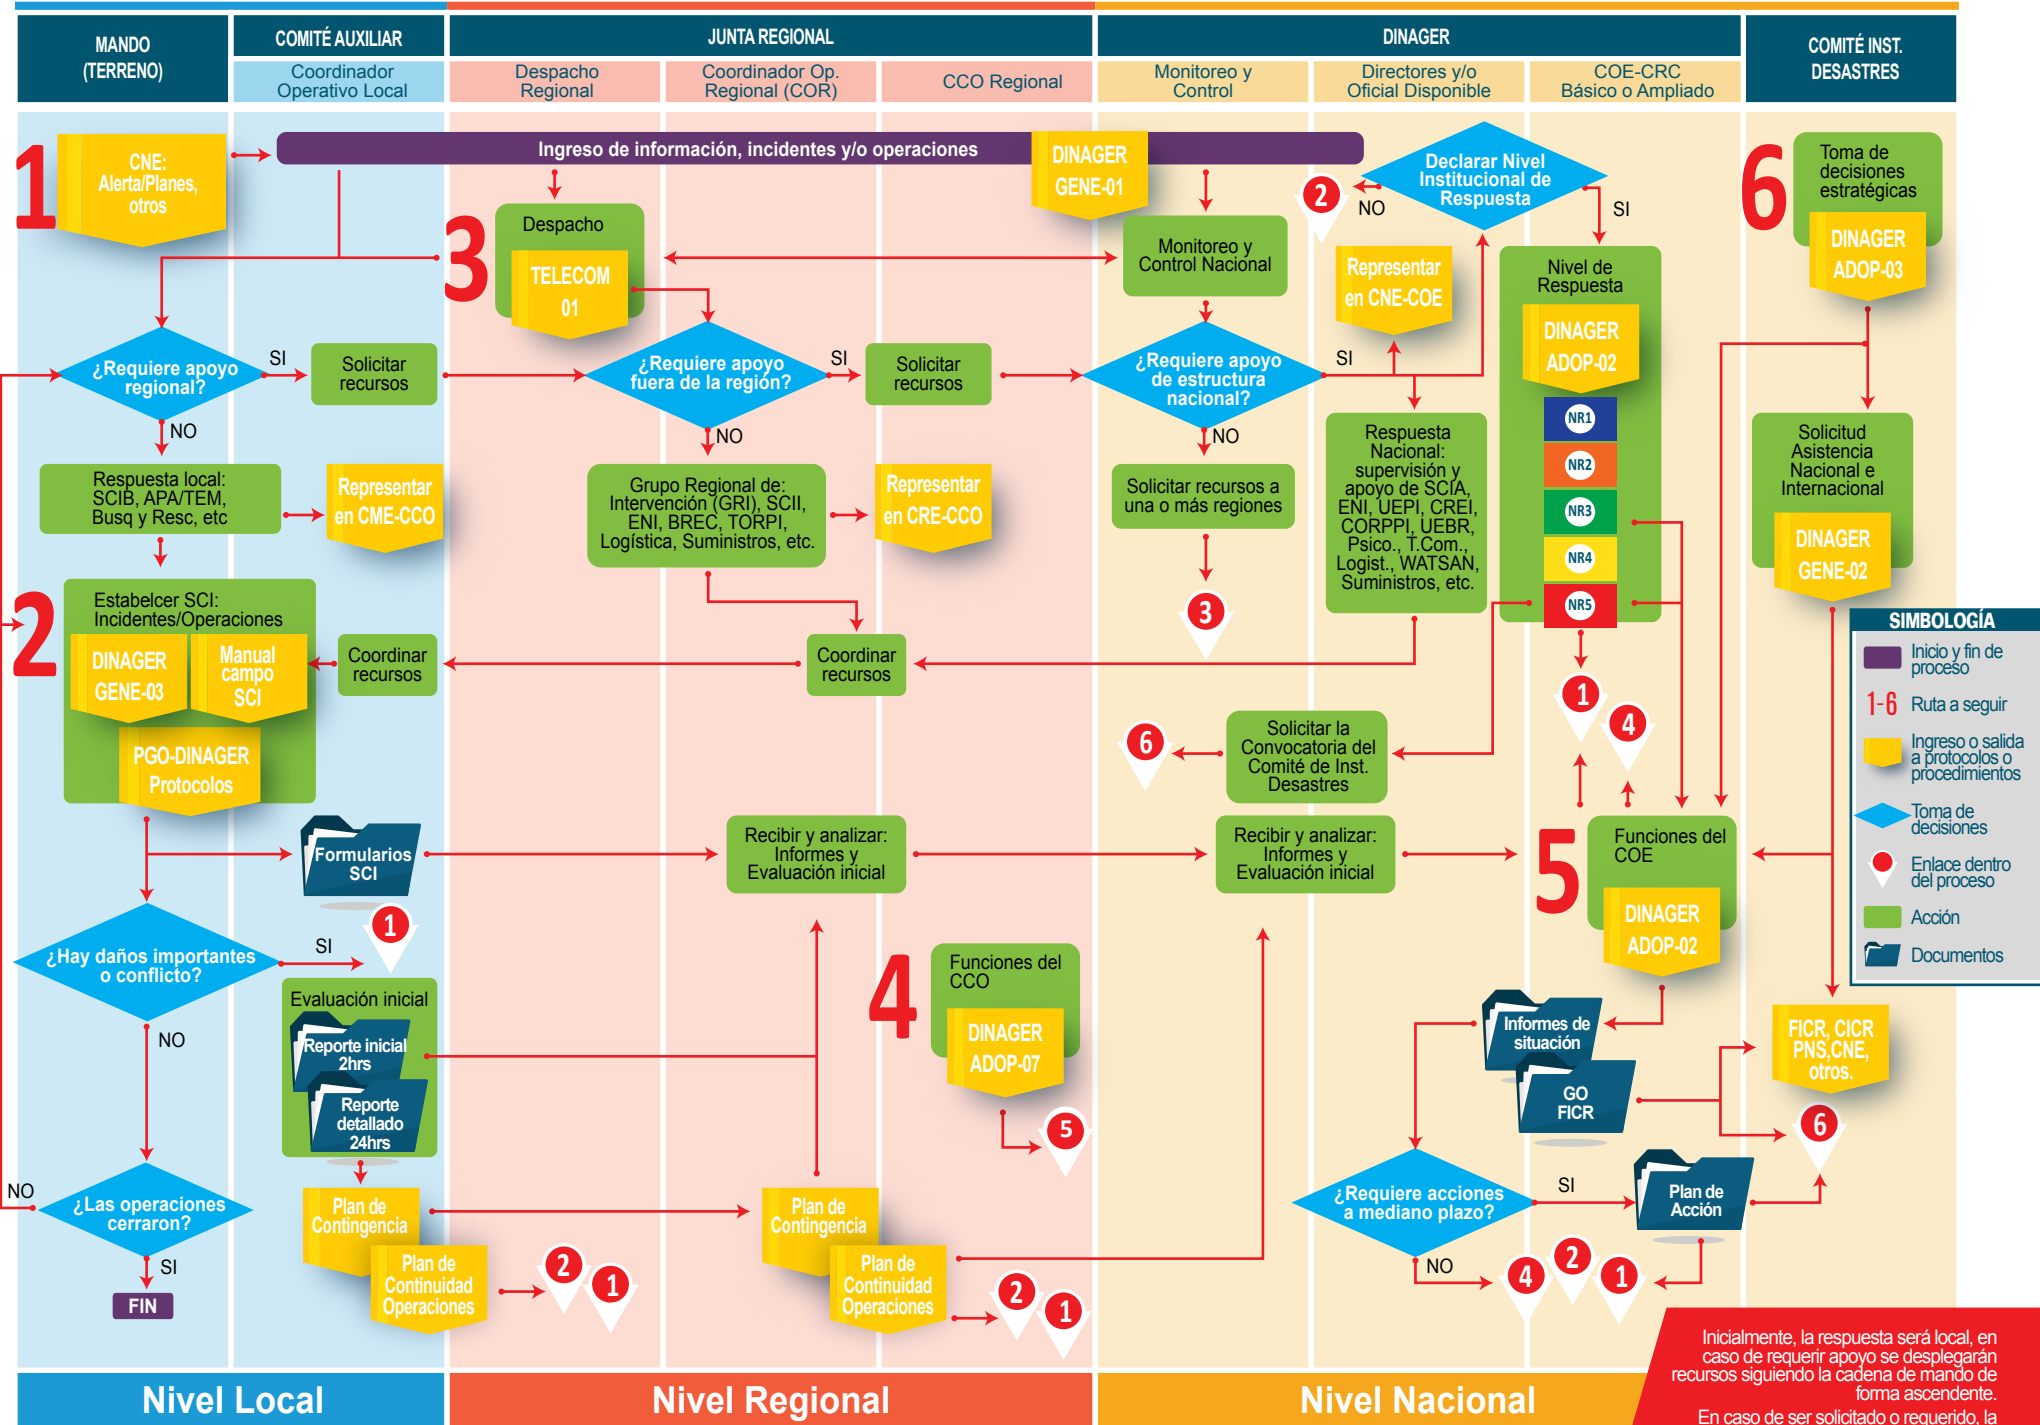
MANDO (TERRENO)

COMITÉ AUXILIAR
Coordinador Operativo Local

JUNTA REGIONAL
Despacho Regional
Coordinador Op. Regional (COR)
CCO Regional

DINAGER
Monitoreo y Control
Directores y/o Oficial Disponible
COE-CRC Básico o Ampliado

COMITÉ INST. DESASTRES

1
CNE: Alerta/Planes, otros

Ingreso de información, incidentes y/o operaciones

DINAGER GENE-01

3
Despacho
TELECOM 01

Monitoreo y Control Nacional

2 NO
Declarar Nivel Institucional de Respuesta
SI

Representar en CNE-COE

Nivel de Respuesta
DINAGER ADOP-02
NR1
NR2
NR3
NR4
NR5

6
Toma de decisiones estratégicas
DINAGER ADOP-03

¿Requiere apoyo regional?
SI
Solicitar recursos
NO

¿Requiere apoyo fuera de la región?
SI
Solicitar recursos
NO

¿Requiere apoyo de estructura nacional?
SI
NO

Respuesta local: SCIB, APA/TEM, Busq y Resc, etc
Representar en CME-CCO

Grupo Regional de: Intervención (GRI), SCII, ENI, BREC, TORPI, Logística, Suministros, etc.
Representar en CRE-CCO

Solicitar recursos a una o más regiones

Respuesta Nacional: supervisión y apoyo de SCIA, ENI, UEPI, CREI, CORPPI, UEBR, Psico., T.Com., Logist., WATSAN, Suministros, etc.

Solicitud Asistencia Nacional e Internacional
DINAGER GENE-02

2
Estabelcer SCI: Incidentes/Operaciones
DINAGER GENE-03
Manual campo SCI
PGO-DINAGER Protocolos

Coordinar recursos
Coordinar recursos

3

1
4

6
Solicitar la Convocatoria del Comité de Inst. Desastres

SIMBOLOGÍA
Inicio y fin de proceso
1-6 Ruta a seguir
Ingreso o salida a protocolos o procedimientos
Toma de decisiones
Enlace dentro del proceso
Acción
Documentos

Formularios SCI

Recibir y analizar: Informes y Evaluación inicial

Recibir y analizar: Informes y Evaluación inicial

5
Funciones del COE
DINAGER ADOP-02

1
¿Hay daños importantes o conflicto?
SI
NO

Evaluación inicial
Reporte inicial 2hrs
Reporte detallado 24hrs

4
Funciones del CCO
DINAGER ADOP-07

5

Informes de situación
GO FICR

FICR, CICR PNS,CNE, otros.

6

NO
¿Las operaciones cerraron?
SI
FIN

Plan de Contingencia
Plan de Continuidad Operaciones
2 1

Plan de Contingencia
Plan de Continuidad Operaciones
2 1

¿Requiere acciones a mediano plazo?
SI
NO
Plan de Acción
4 2 1

Inicialmente, la respuesta será local, en caso de requerir apoyo se desplegarán recursos siguiendo la cadena de mando de forma ascendente.
En caso de ser solicitado o requerido, la

Nivel Local
Nivel Regional
Nivel Nacional